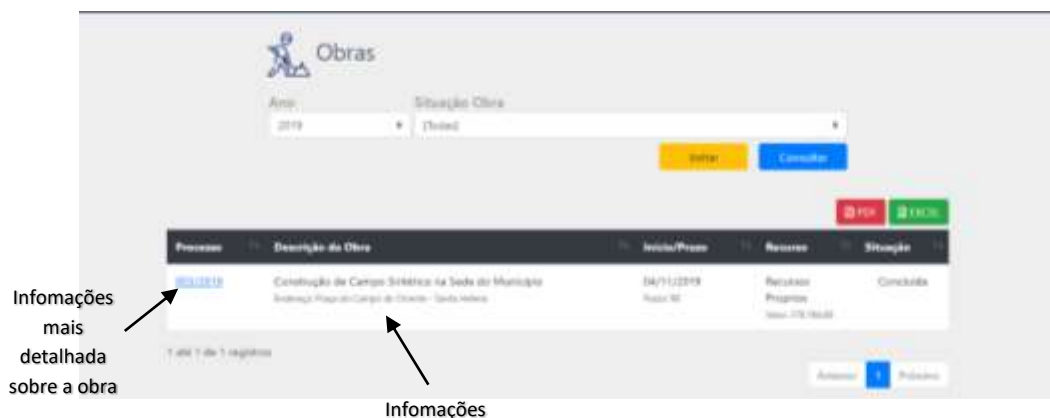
Obras

Ano
2019

Situação Obra
[Todas]

Voltar

Consultar

PDF

EXCEL

| Processo | Descrição da Obra | Início/Prazo | Recurso | Situação |
|---|---|---|---|---|
| 003/2019 | Construção de Campo Sintético na Sede do Município<br>Endereço: Praça do Campo de Chorão - Santa Helena | 04/11/2019<br>Prazo: 90 | Recursos Próprios<br>Valor: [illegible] | Concluída |

1 até 1 de 1 registros

Anterior 1 Próximo

Infomações mais detalhada sobre a obra

Infomações